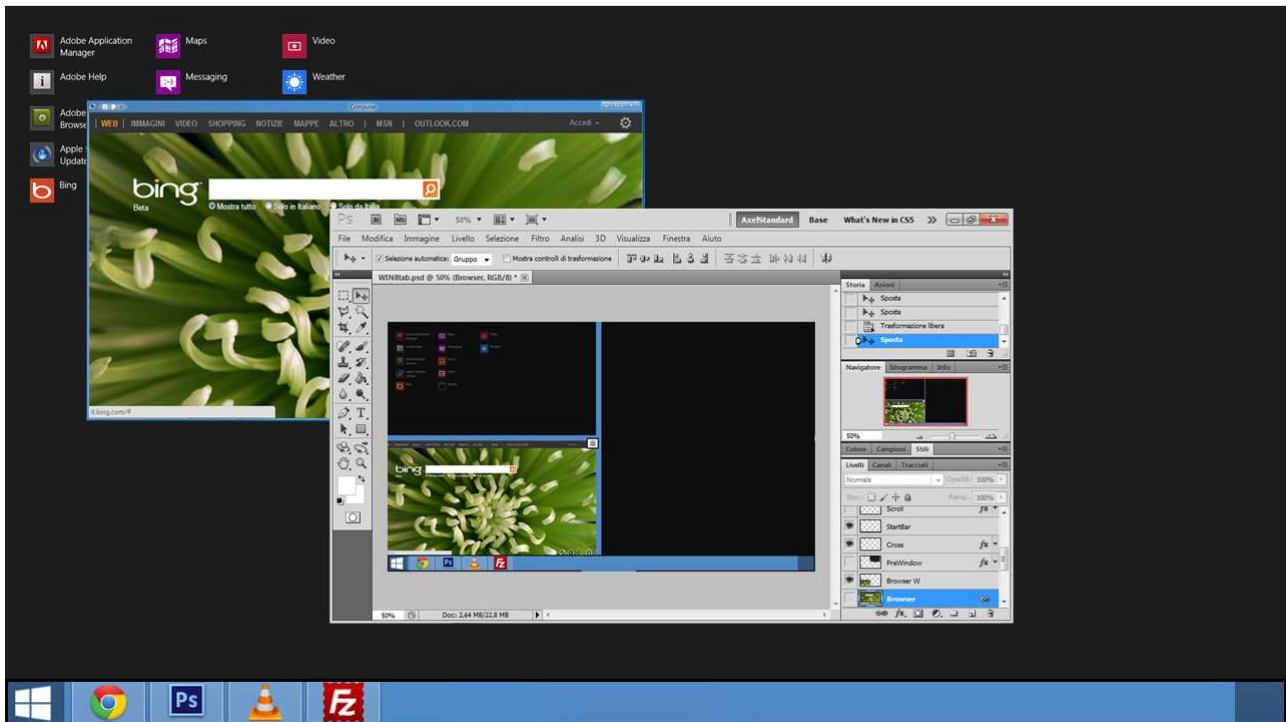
Adobe Application Manager
Maps
Video
Adobe Help
Messaging
Weather
Adobe Browse
Apple Update
Bing

WEB | IMMAGINI VIDEO SHOPPING NOTIZIE MAPPE ALTRO | MSN | OUTLOOK.COM
Accedi
bing
Beta
Mostra tutto Solo in italiano Solo da Italia
it.bing.com/#

Ps 50% AxelStandard Base What's New in CS5 »
File Modifica Immagine Livello Selezione Filtro Analisi 3D Visualizza Finestra Aiuto
Selezione automatica: Gruppo Mostra controlli di trasformazione
WIN8tab.psd @ 50% (Browser, RGB/8) *
Storia Azioni
Sposta
Sposta
Trasformazione libera
Sposta
Navigatore Istogramma Info
50%
Colore Campioni Stili
Livelli Canali Tracciati
Normale Opacità: 100%
Blocca: Riemp.: 100%
Scroll
StartBar
Cross
PreWindow
Browser W
Browser
50% Doc: 2,64 MB/22,8 MB
bing